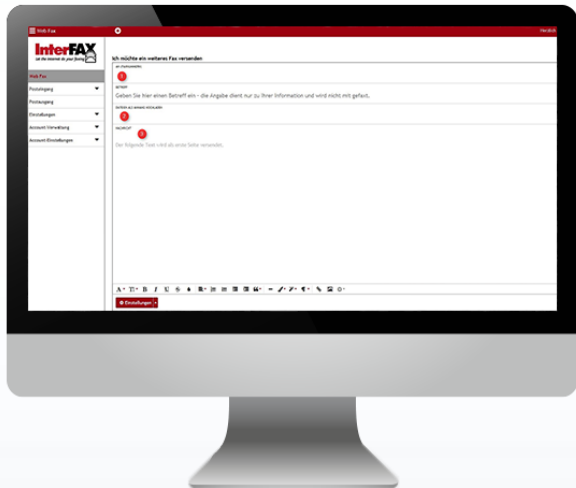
Web Fax

Herzlich

InterFAX
let the internet do your faxing

Web Fax

Posteingang

Postausgang

Einstellungen

Account-Verwaltung

Account-Einstellungen

Ich möchte ein weiteres Fax versenden

AN (FAXNUMMER)

1

BETREFF

Geben Sie hier einen Betreff ein - die Angabe dient nur zu Ihrer Information und wird nicht mit gefaxt.

DATEIEN ALS ANHANG HOCHLADEN

2

NACHRICHT

3

Der folgende Text wird als erste Seite versendet.

A T B I U S

Einstellungen